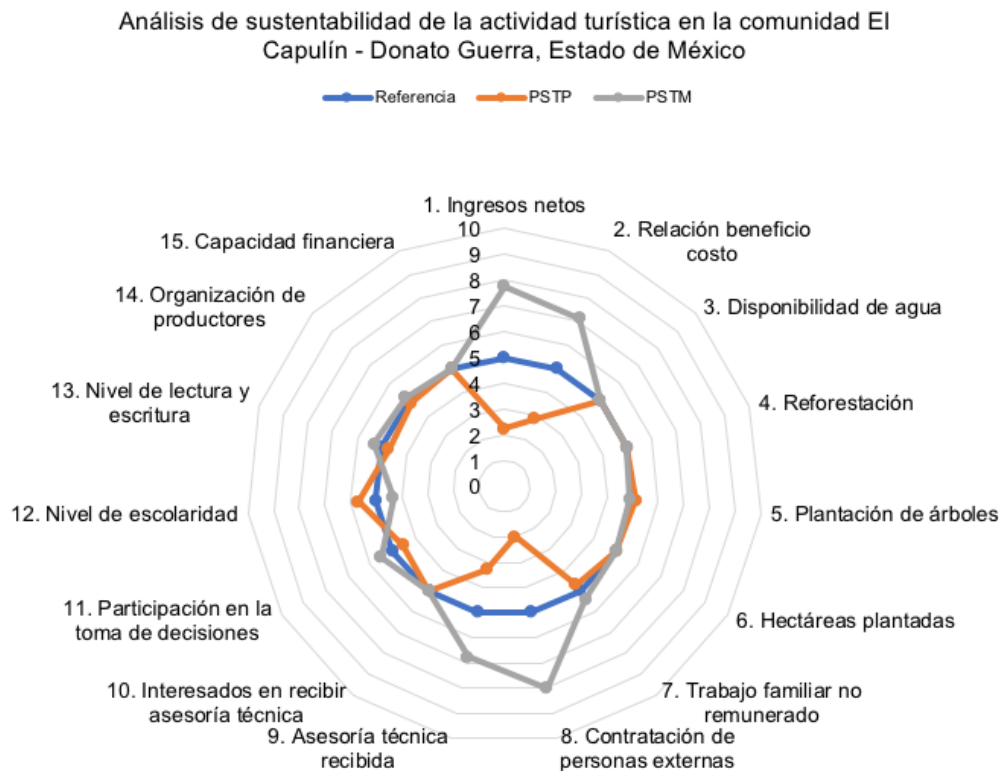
Análisis de sustentabilidad de la actividad turística en la comunidad El Capulín - Donato Guerra, Estado de México

Referencia
PSTP
PSTM

1. Ingresos netos
2. Relación beneficio costo
3. Disponibilidad de agua
4. Reforestación
5. Plantación de árboles
6. Hectáreas plantadas
7. Trabajo familiar no remunerado
8. Contratación de personas externas
9. Asesoría técnica recibida
10. Interesados en recibir asesoría técnica
11. Participación en la toma de decisiones
12. Nivel de escolaridad
13. Nivel de lectura y escritura
14. Organización de productores
15. Capacidad financiera

10
9
8
7
6
5
4
3
2
1
0